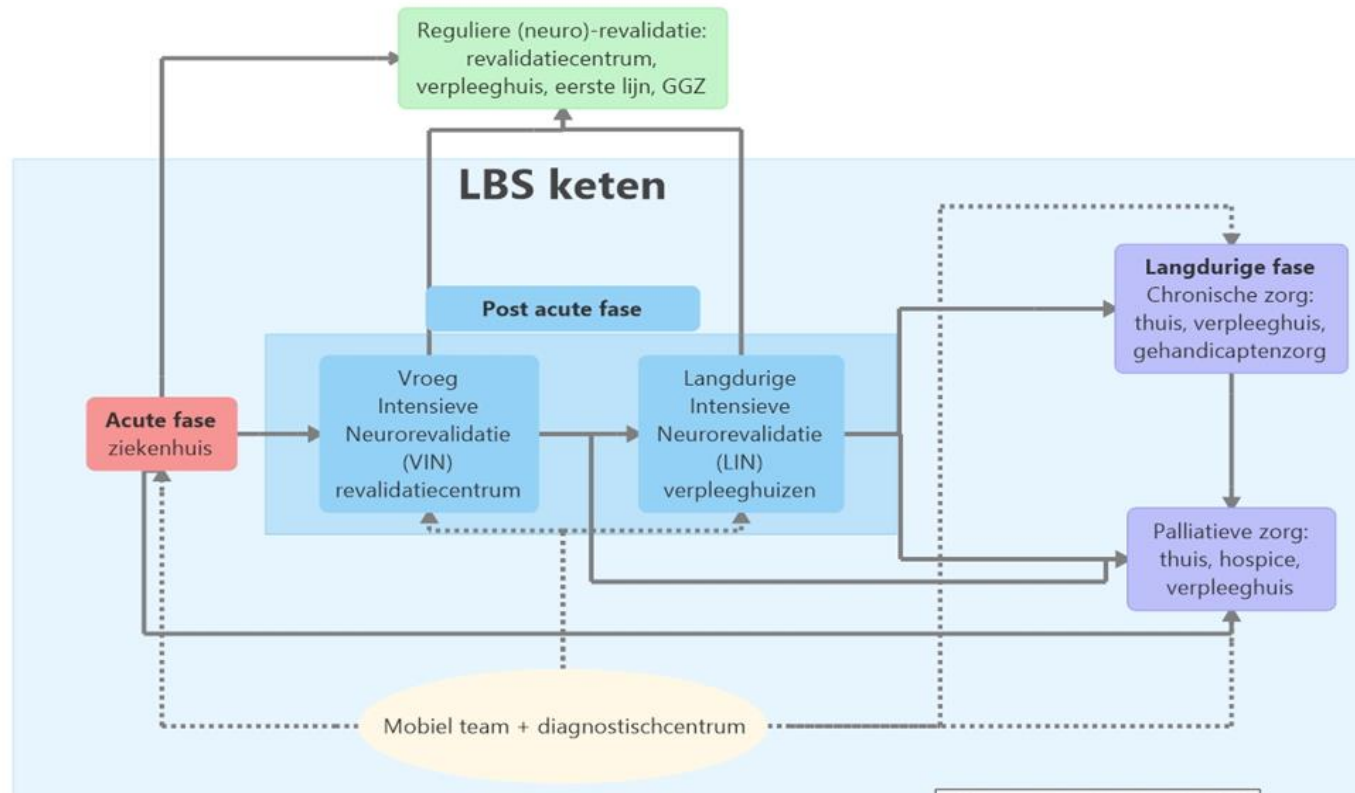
Reguliere (neuro)-revalidatie: revalidatiecentrum, verpleeghuis, eerste lijn, GGZ

LBS keten

Post acute fase

Langdurige fase
Chronische zorg: thuis, verpleeghuis, gehandicaptenzorg

Acute fase
ziekenhuis

Vroeg Intensieve Neurorevalidatie (VIN) revalidatiecentrum

Langdurige Intensieve Neurorevalidatie (LIN) verpleeghuizen

Palliatieve zorg: thuis, hospice, verpleeghuis

Mobiel team + diagnostischcentrum